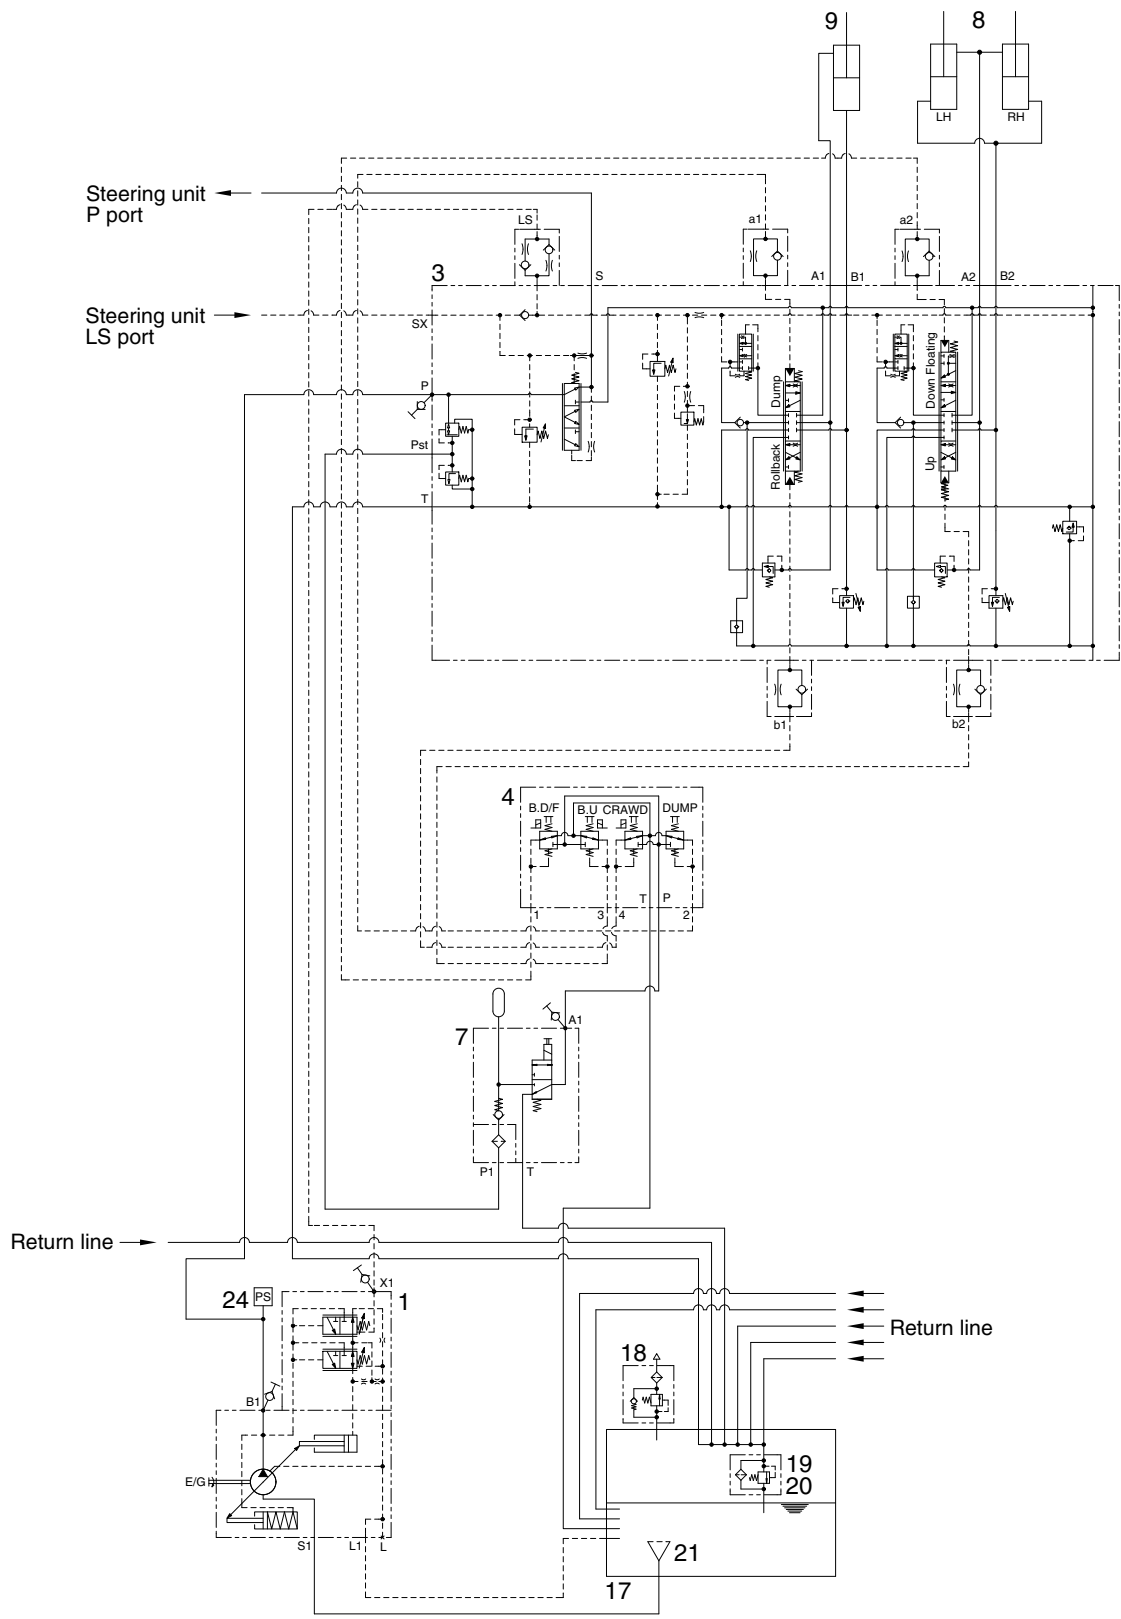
9
8
LH
RH
Steering unit P port
LS
a1
a2
3
S
A1
B1
A2
B2
Steering unit LS port
SX
P
Pst
T
Dump
Rollback
Down Floating
Up
b1
b2
4
B.D/F
B.U
CRAWD
DUMP
1
3
4
T
P
2
7
A1
P1
T
Return line
24
PS
X1
1
Return line
18
B1
E/G
19
20
S1
L1
L
21
17